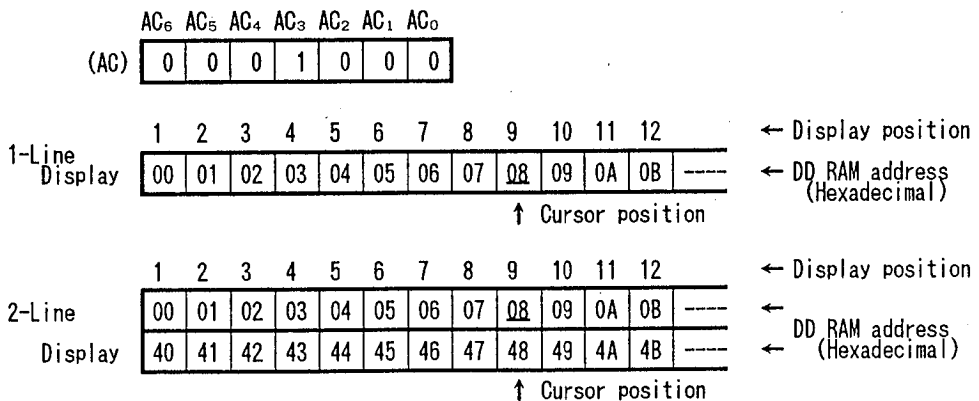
$AC_6$ $AC_5$ $AC_4$ $AC_3$ $AC_2$ $AC_1$ $AC_0$

(AC)

| 0 | 0 | 0 | 1 | 0 | 0 | 0 |
|---|---|---|---|---|---|---|

1-Line Display

| 1 | 2 | 3 | 4 | 5 | 6 | 7 | 8 | 9 | 10 | 11 | 12 | |
|---|---|---|---|---|---|---|---|---|---|---|---|---|
| 00 | 01 | 02 | 03 | 04 | 05 | 06 | 07 | 08 | 09 | 0A | 0B | ---- |

← Display position
← DD RAM address (Hexadecimal)
↑ Cursor position

2-Line Display

| 1 | 2 | 3 | 4 | 5 | 6 | 7 | 8 | 9 | 10 | 11 | 12 | |
|---|---|---|---|---|---|---|---|---|---|---|---|---|
| 00 | 01 | 02 | 03 | 04 | 05 | 06 | 07 | 08 | 09 | 0A | 0B | ---- |
| 40 | 41 | 42 | 43 | 44 | 45 | 46 | 47 | 48 | 49 | 4A | 4B | ---- |

← Display position
← DD RAM address (Hexadecimal) ←
↑ Cursor position